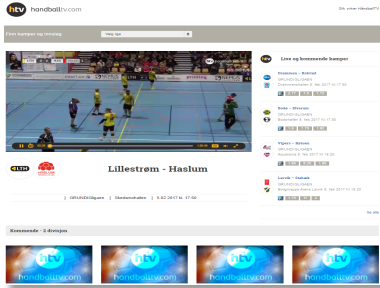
handballtv.com

Bli venn med HåndballTV

Finn kamper og resultater

Velg liga

Lillestrøm - Haslum

GRUNNSERIEN | Skedsmohallen | 5.02.2017 kl. 17:00

Live og kommende kamper

Stavanger - Kolstad
GRUNNSERIEN
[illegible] 5. feb 2017 kl 17:00

Bodø - Elverum
GRUNNSERIEN
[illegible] 5. feb 2017 kl 17:00

Viking - Bækkelaget
GRUNNSERIEN
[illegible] 5. feb 2017 kl 18:00

Larvik - Sandefjord
GRUNNSERIEN
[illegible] 5. feb 2017 kl 18:00

Se alle

Kommende - 2 divisjon

htv handballtv.com

htv handballtv.com

htv handballtv.com

htv handballtv.com